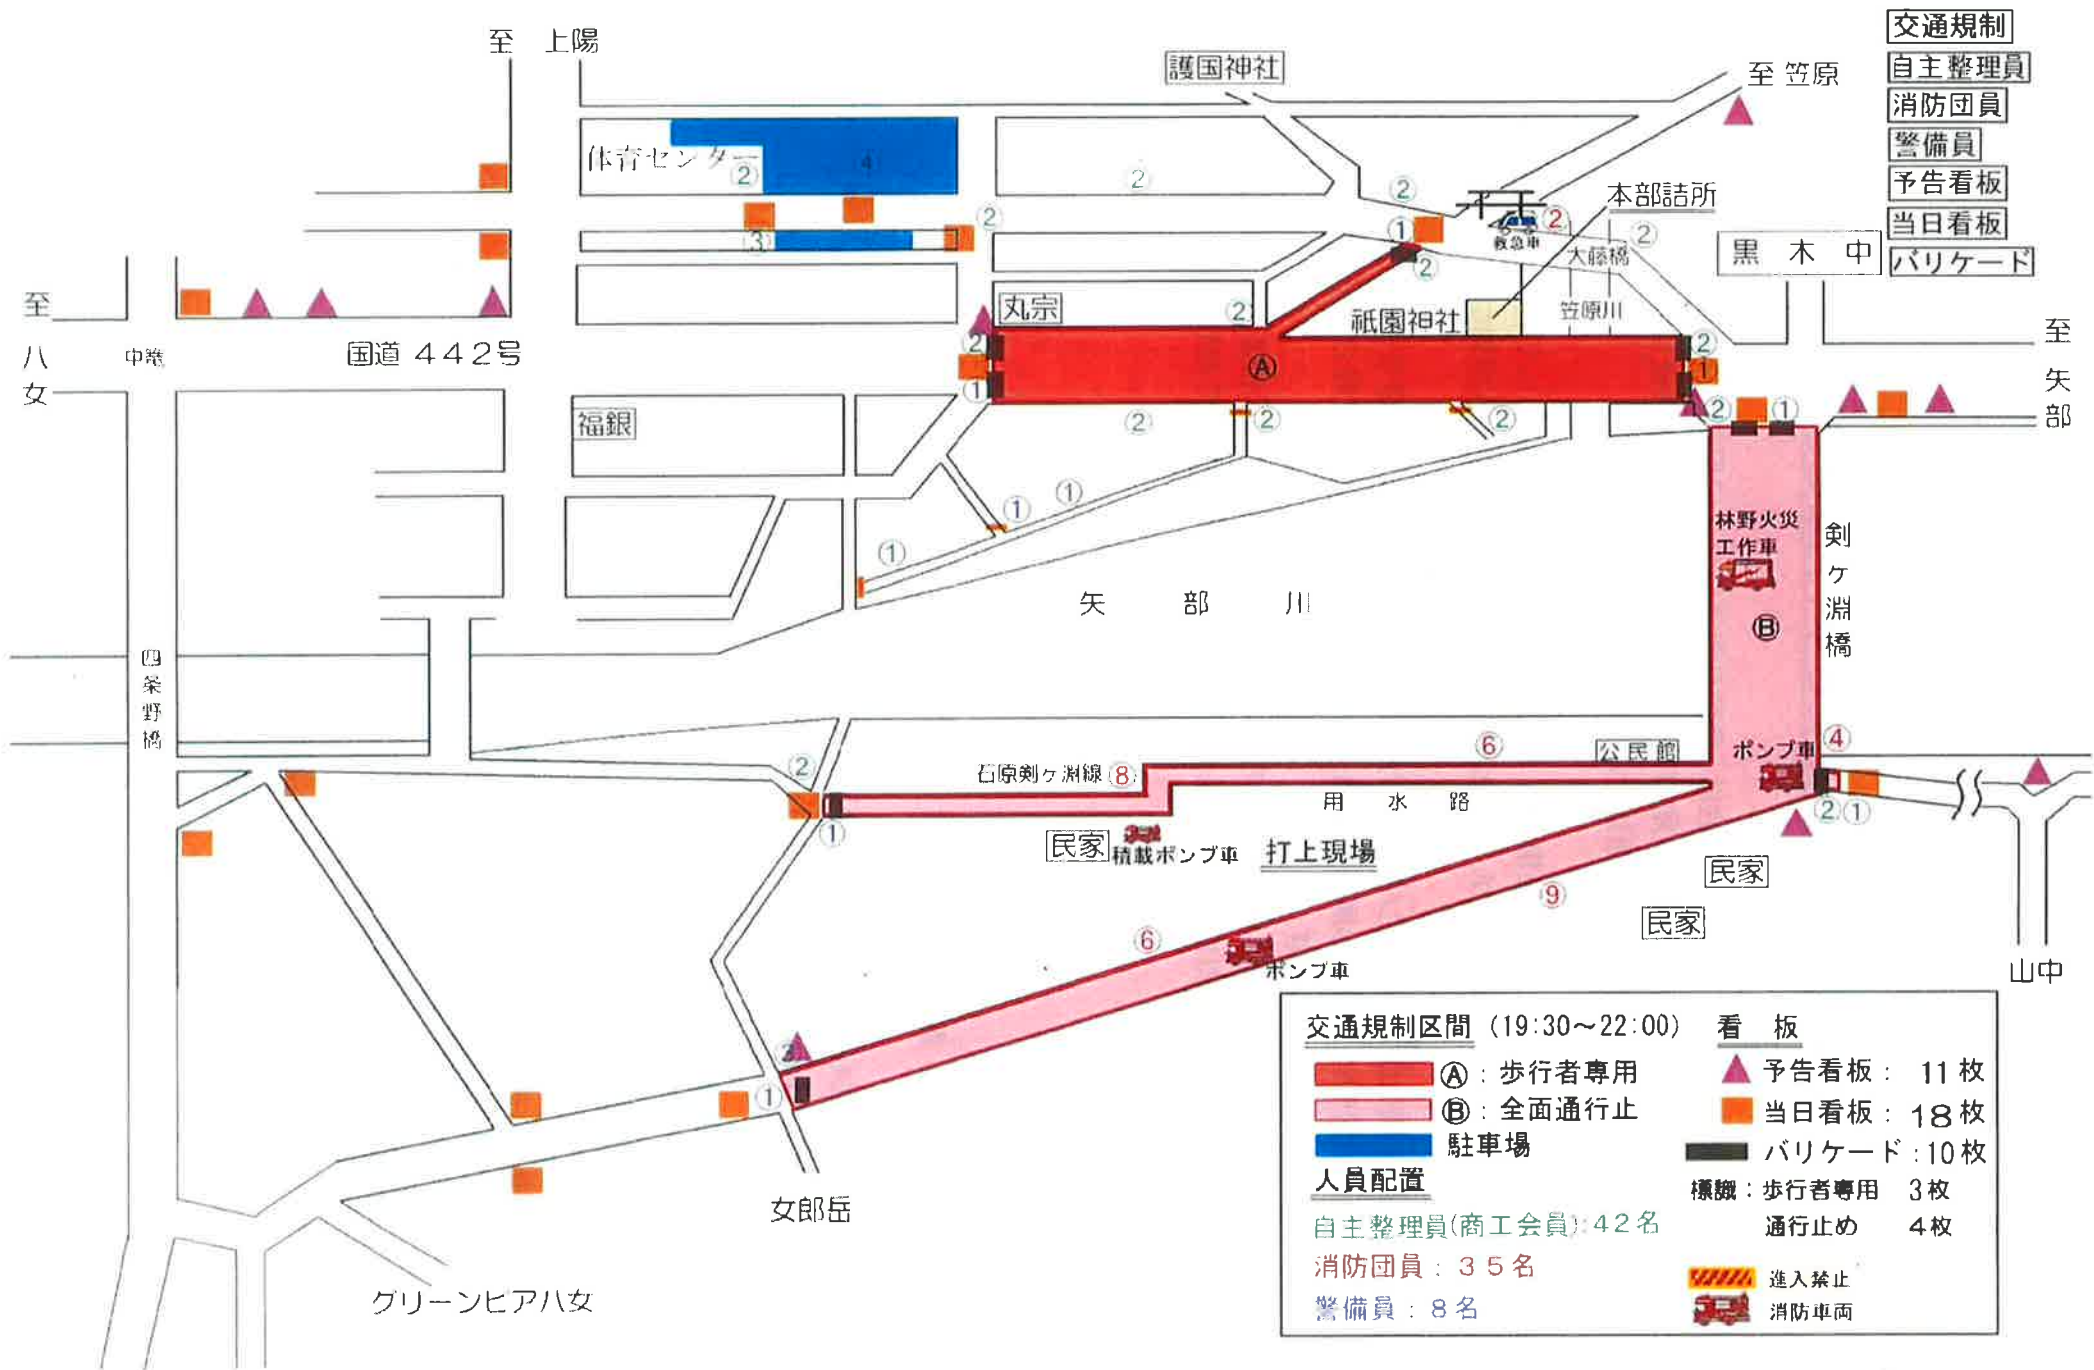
至　上陽

護国神社

至 笠原

交通規制
自主整理員
消防団員
警備員
予告看板
当日看板
バリケード

体育センター
2
4
2
2
3
2
2
1
2
救急車
本部詰所
大藤橋
2
黒　木　中
2
丸宗
2
祇園社
笠原川
2
1

至
八
女

中学

国道　442号

2
1
Ⓐ
2
1

至
矢
部

福銀
2
2
2
1
2
1
1
1

林野火災
工作車
剣
ヶ
淵
橋
Ⓑ

矢　部　川

四
条
野
橋

6
公民館
ポンプ車
4
2
石原剣ヶ渕線
8
用　水　路
1
2　1
民家
積載ポンプ車
打上現場
民家
9
民家
6
ポンプ車
山中

交通規制区間（19:30～22:00）
Ⓐ：歩行者専用
Ⓑ：全面通行止
駐車場
人員配置
自主整理員(商工会員):42名
消防団員：35名
警備員：8名

看　板
予告看板：　11枚
当日看板：18枚
バリケード：10枚
横断：歩行者専用　3枚
通行止め　4枚
進入禁止
消防車両

2
1
女郎岳
グリーンピア八女